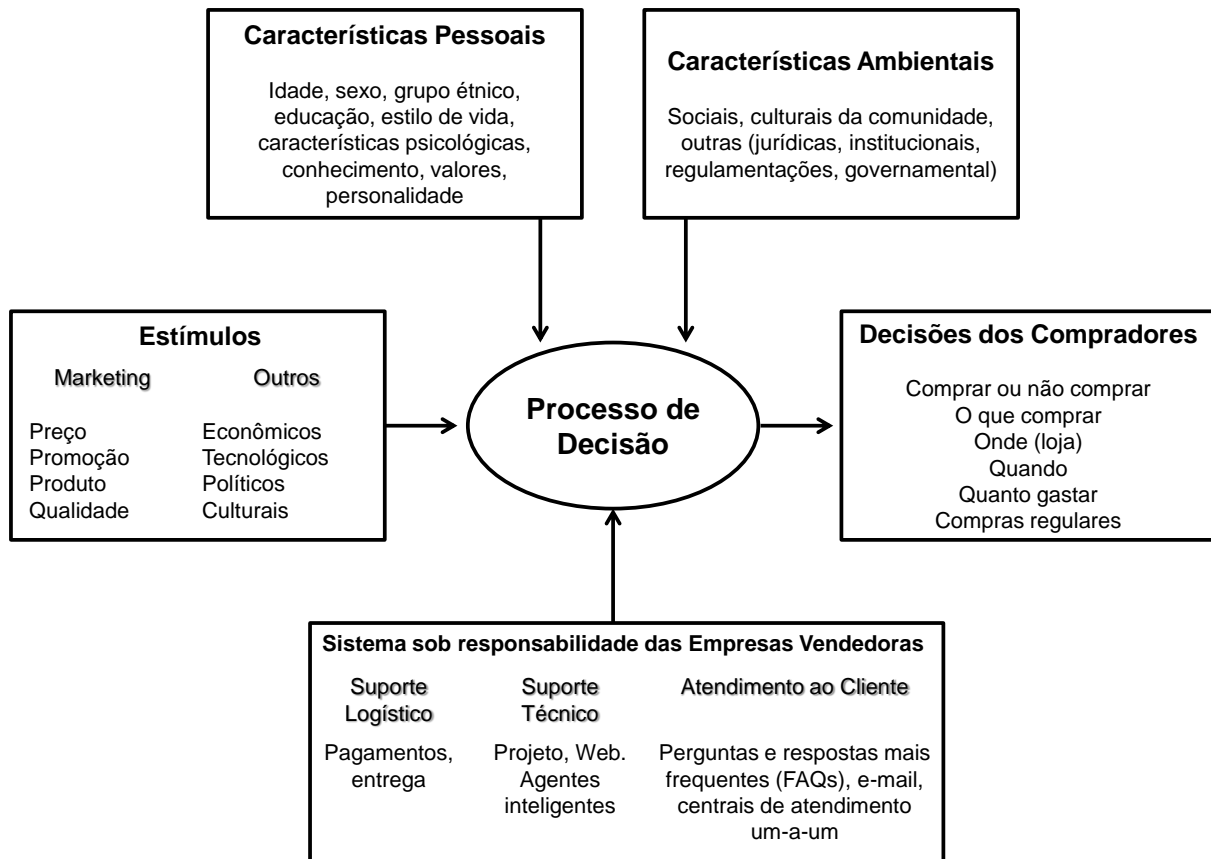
**Características Pessoais**

Idade, sexo, grupo étnico, educação, estilo de vida, características psicológicas, conhecimento, valores, personalidade

**Características Ambientais**

Sociais, culturais da comunidade, outras (jurídicas, institucionais, regulamentações, governamental)

**Estímulos**

Marketing

Preço
Promoção
Produto
Qualidade

Outros

Econômicos
Tecnológicos
Políticos
Culturais

**Processo de Decisão**

**Decisões dos Compradores**

Comprar ou não comprar
O que comprar
Onde (loja)
Quando
Quanto gastar
Compras regulares

**Sistema sob responsabilidade das Empresas Vendedoras**

Suporte Logístico

Pagamentos, entrega

Suporte Técnico

Projeto, Web. Agentes inteligentes

Atendimento ao Cliente

Perguntas e respostas mais frequentes (FAQs), e-mail, centrais de atendimento um-a-um